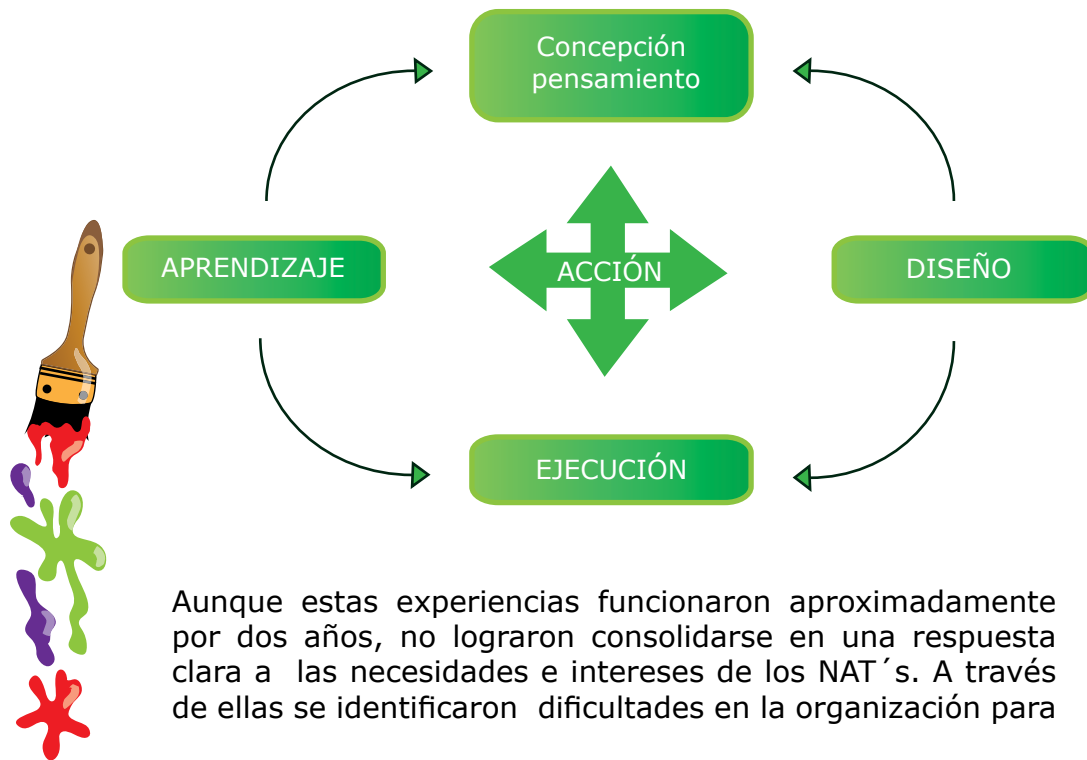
Concepción pensamiento

APRENDIZAJE

ACCIÓN

DISEÑO

EJECUCIÓN

Aunque estas experiencias funcionaron aproximadamente por dos años, no lograron consolidarse en una respuesta clara a las necesidades e intereses de los NAT´s. A través de ellas se identificaron dificultades en la organización para